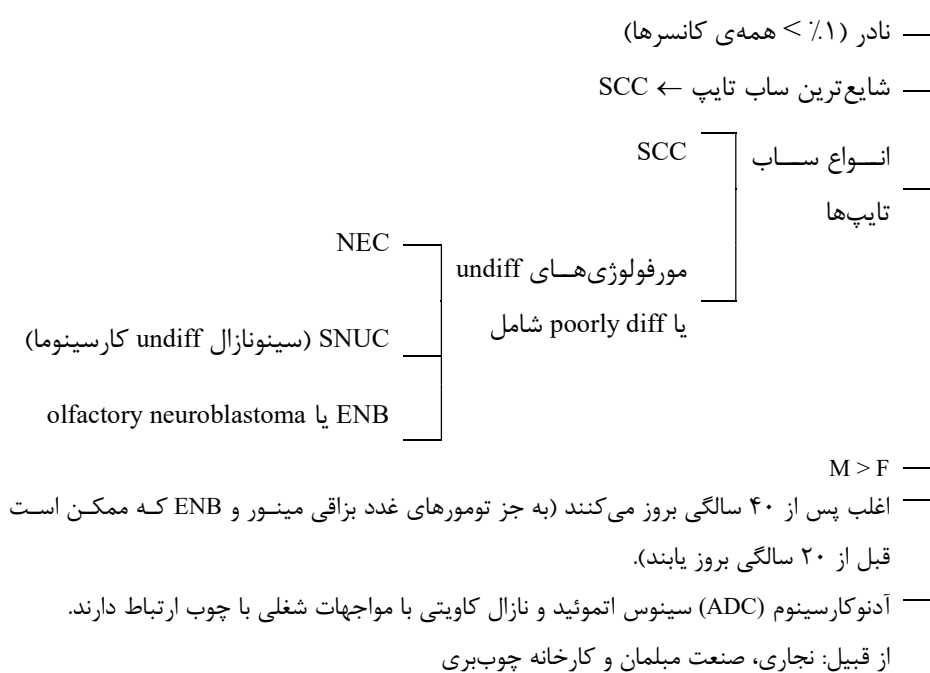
— نادر (۱٪ > همه‌ی کانسرها)

— شایع‌ترین ساب تایپ ← SCC

— انواع ساب تایپ‌ها

SCC

مورفولوژی‌های undiff یا poorly diff شامل

NEC

SNUC (سینونازال undiff کارسینوما)

ENB یا olfactory neuroblastoma

— M > F

— اغلب پس از ۴۰ سالگی بروز می‌کنند (به جز تومورهای غدد بزاقی مینور و ENB که ممکن است قبل از ۲۰ سالگی بروز یابند).

— آدنوکارسینوم (ADC) سینوس اتموئید و نازال کاویتی با مواجهات شغلی با چوب ارتباط دارند. از قبیل: نجاری، صنعت مبلمان و کارخانه چوب‌بری